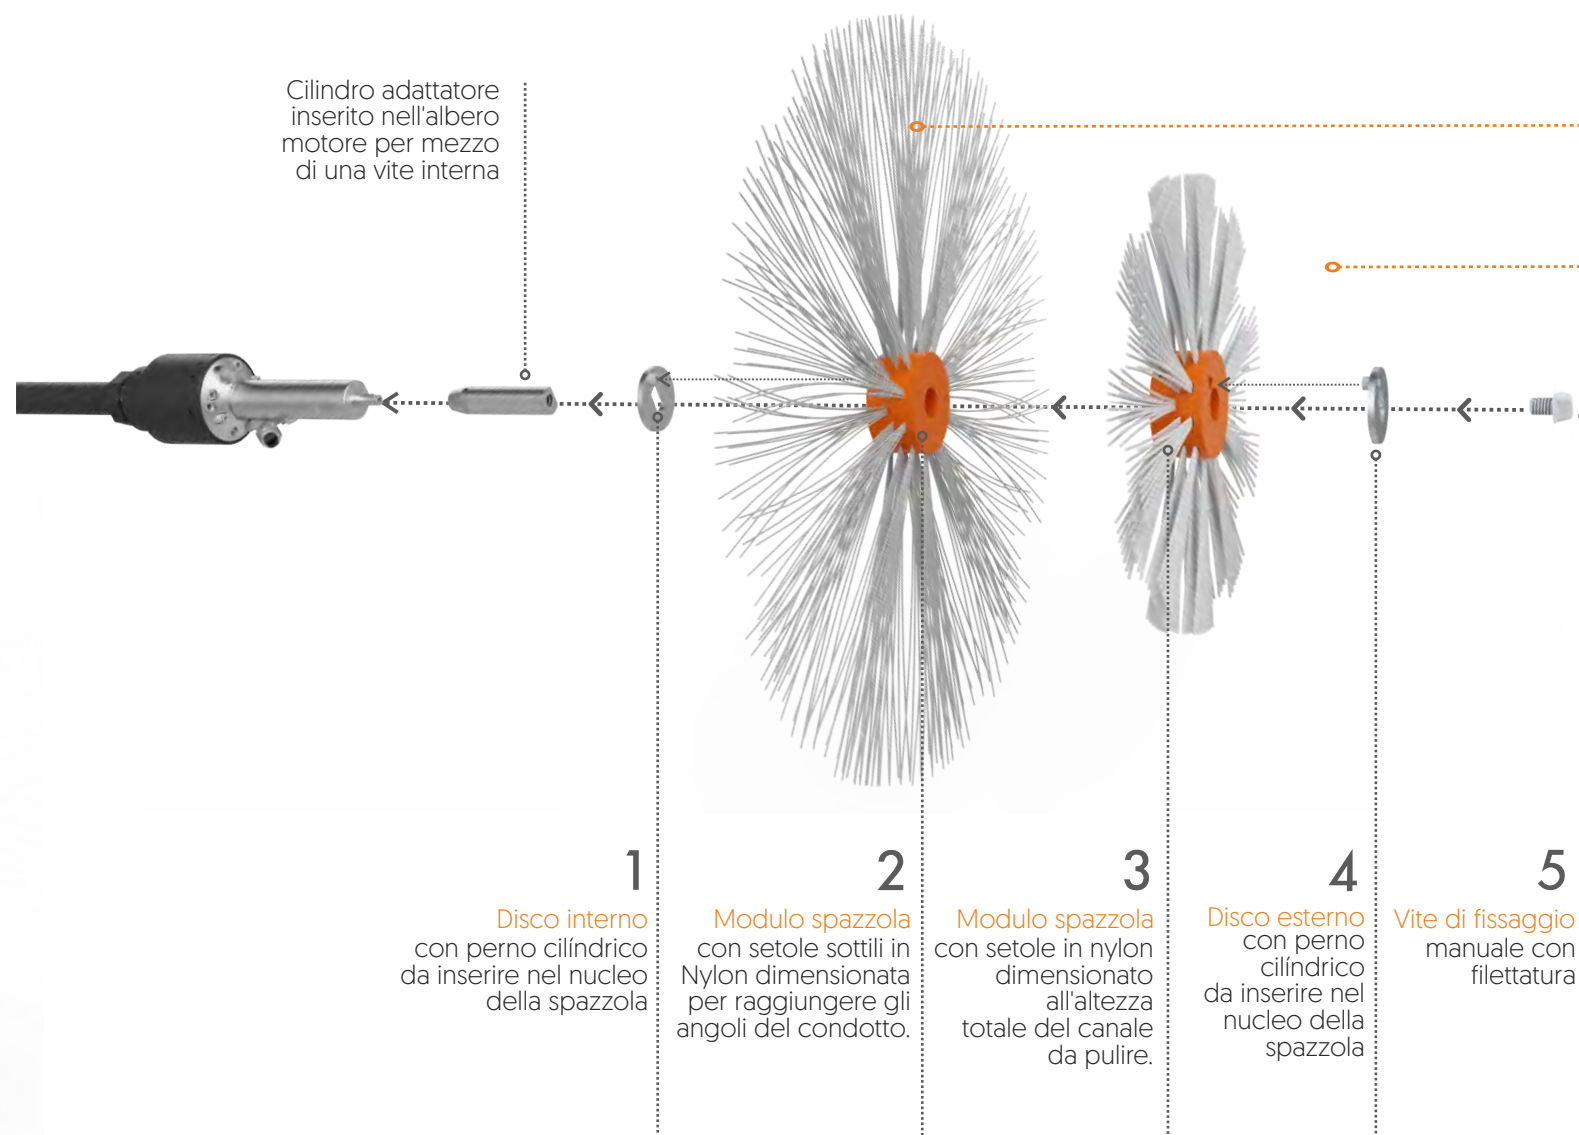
Cilindro adattatore inserito nell'albero motore per mezzo di una vite interna

1
Disco interno
con perno cilíndrico da inserire nel nucleo della spazzola

2
Modulo spazzola
con setole sottili in Nylon dimensionata per raggiungere gli angoli del condotto.

3
Modulo spazzola
con setole in nylon dimensionato all'altezza totale del canale da pulire.

4
Disco esterno
con perno cilíndrico da inserire nel nucleo della spazzola

5
Vite di fissaggio
manuale con filettatura